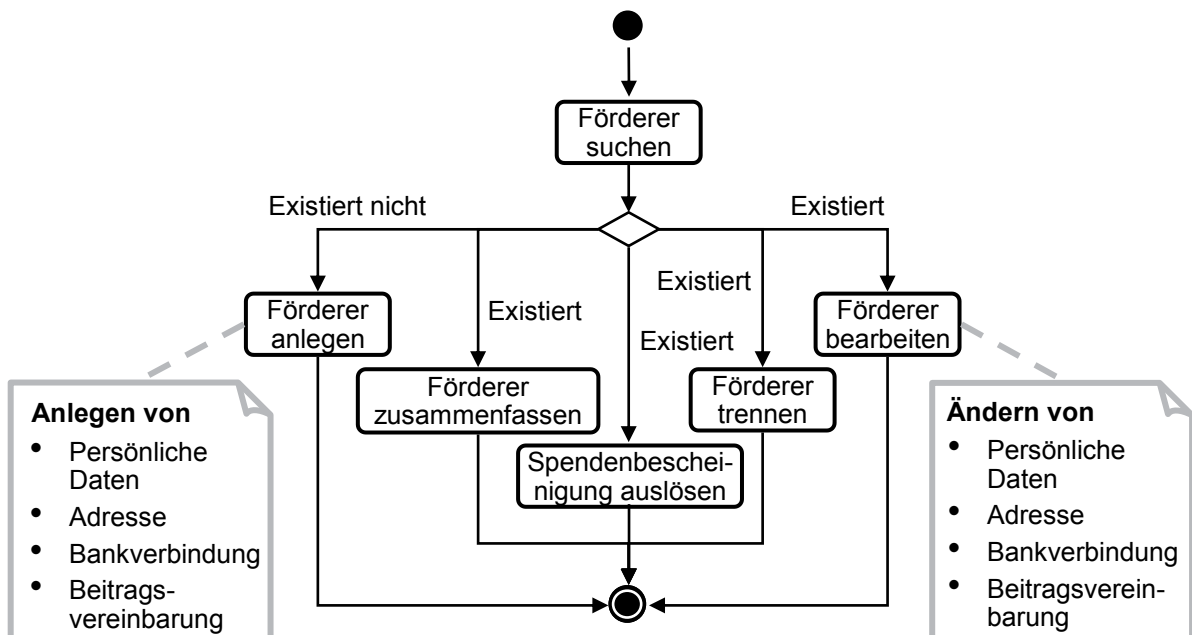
Förderer suchen

Existiert nicht

Existiert

Förderer anlegen

Existiert

Existiert

Existiert

Förderer bearbeiten

Förderer zusammenfassen

Förderer trennen

Spendenbescheinigung auslösen

**Anlegen von**
- Persönliche Daten
- Adresse
- Bankverbindung
- Beitragsvereinbarung

**Ändern von**
- Persönliche Daten
- Adresse
- Bankverbindung
- Beitragsvereinbarung